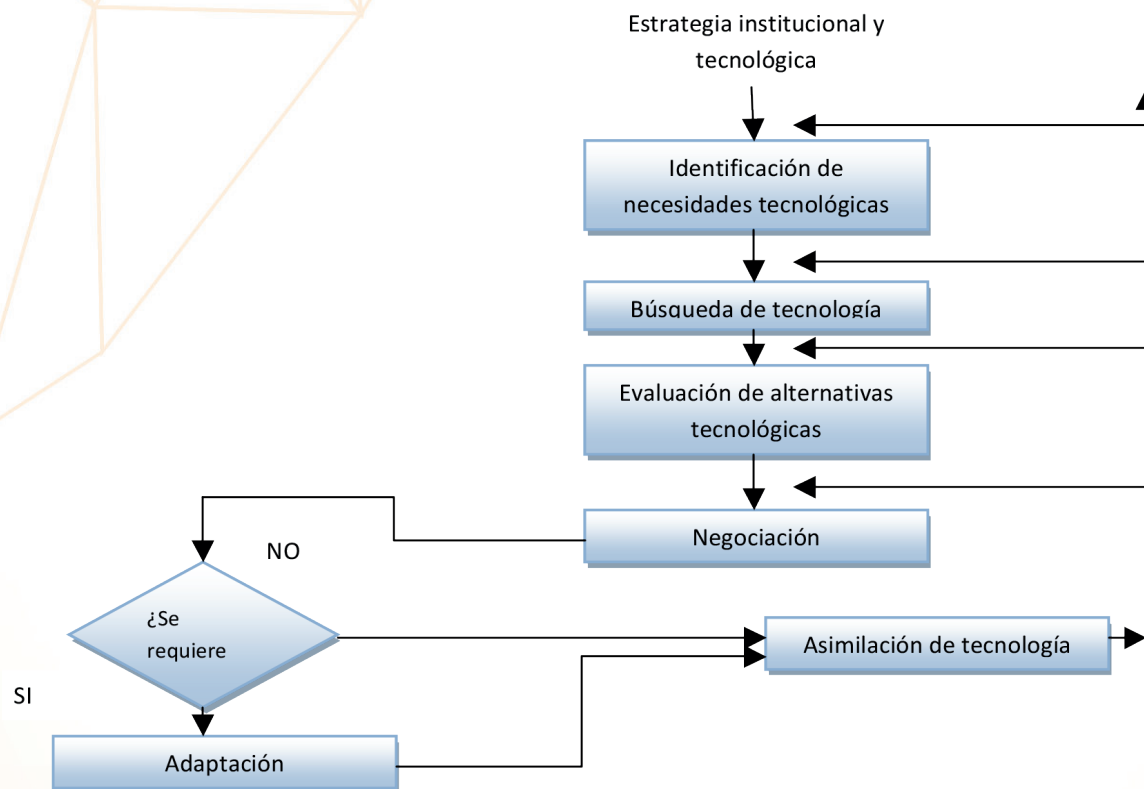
Estrategia institucional y tecnológica

Identificación de necesidades tecnológicas

Búsqueda de tecnología

Evaluación de alternativas tecnológicas

Negociación

NO

¿Se requiere

Asimilación de tecnología

SI

Adaptación